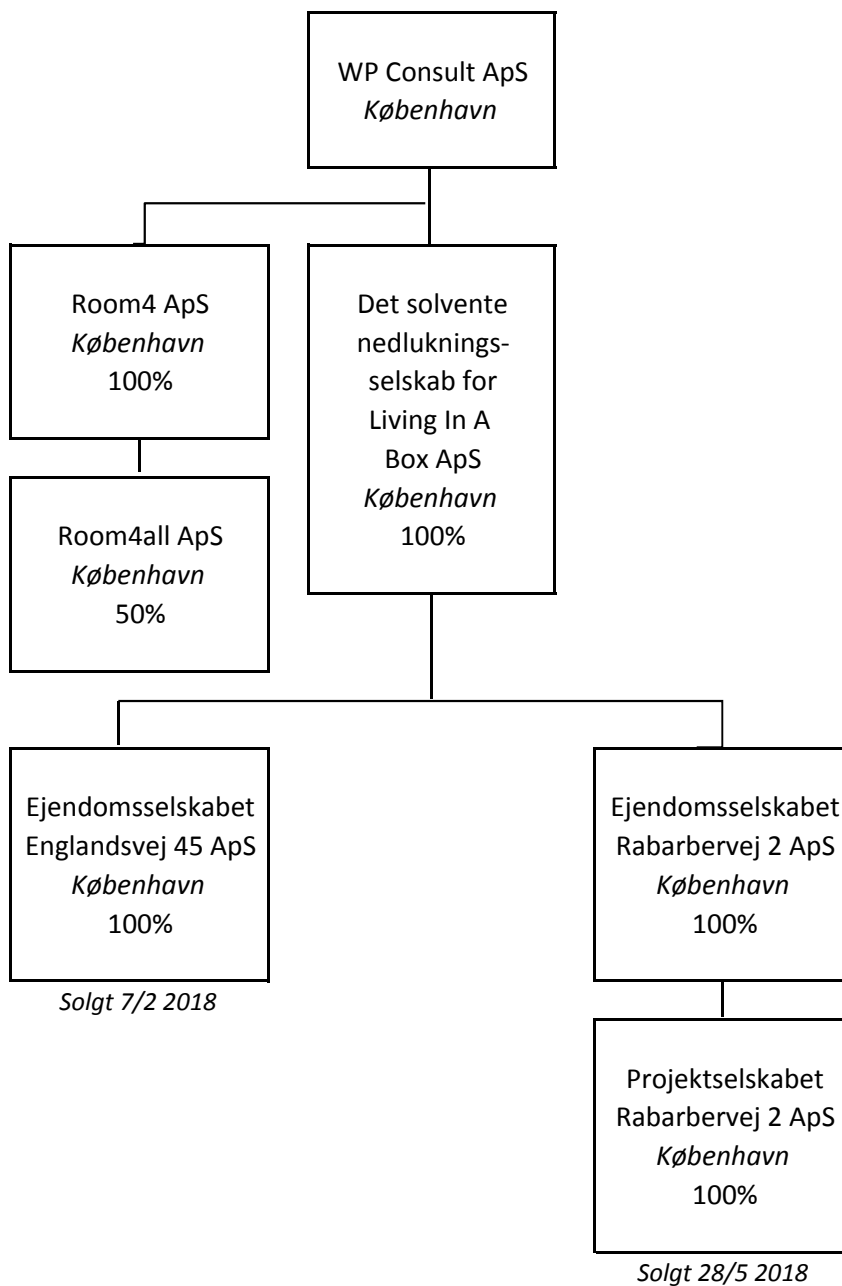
WP Consult ApS
København

Room4 ApS
København
100%

Det solvente nedlukningsselskab for Living In A Box ApS
København
100%

Room4all ApS
København
50%

Ejendomsselskabet Englandsvej 45 ApS
København
100%

Solgt 7/2 2018

Ejendomsselskabet Rabarbervej 2 ApS
København
100%

Projektselskabet Rabarbervej 2 ApS
København
100%

Solgt 28/5 2018